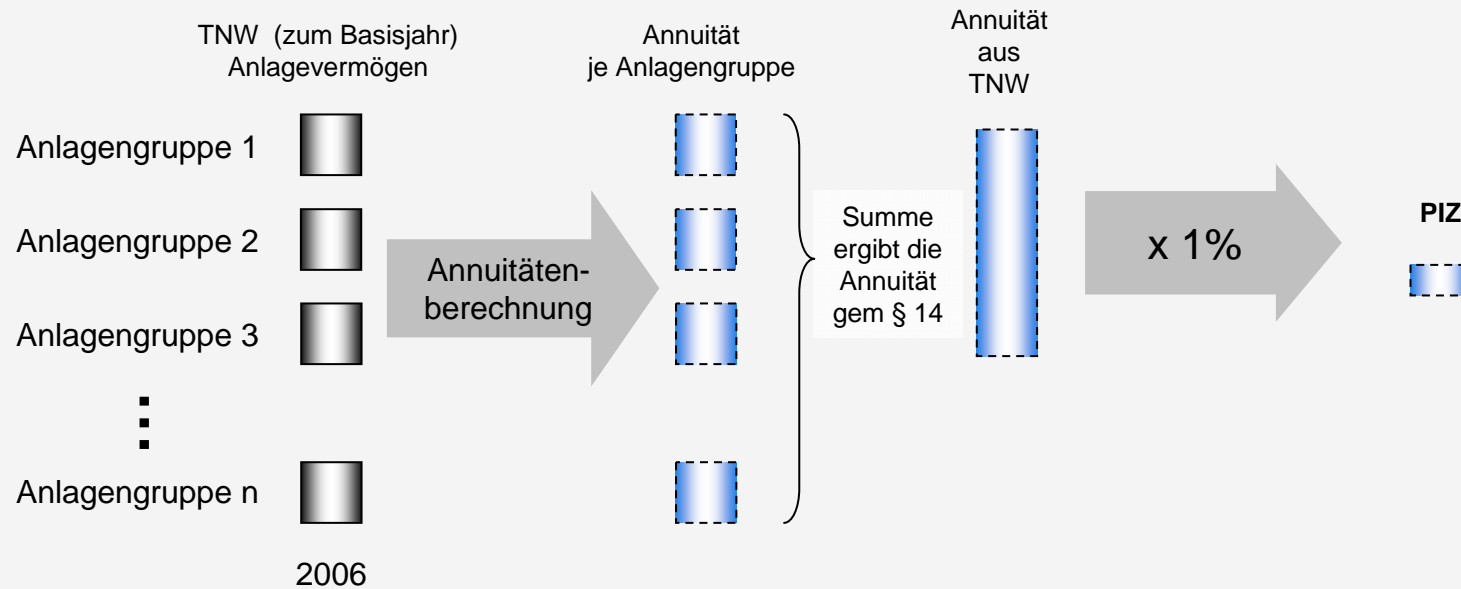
TNW (zum Basisjahr)
Anlagevermögen

Annuität
je Anlagengruppe

Annuität
aus
TNW

Anlagengruppe 1

Anlagengruppe 2

Anlagengruppe 3

⋮

Anlagengruppe n

2006

Annuitätenberechnung

Summe
ergibt die
Annuität
gem § 14

x 1%

PIZ